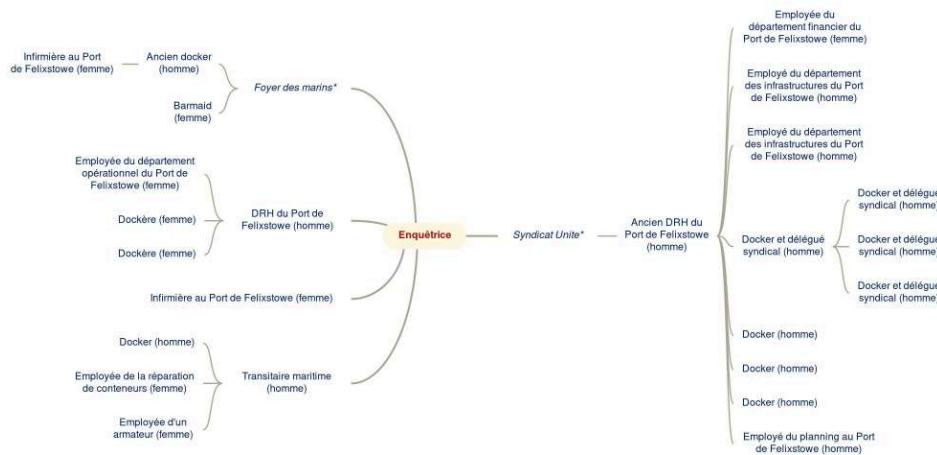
Infirmière au Port de Felixstowe (femme)

Ancien docker (homme)

Barmaid (femme)

Foyer des marins*

Employée du département opérationnel du Port de Felixstowe (femme)

Dockère (femme)

Dockère (femme)

DRH du Port de Felixstowe (homme)

Infirmière au Port de Felixstowe (femme)

Docker (homme)

Employée de la réparation de conteneurs (femme)

Employée d'un armateur (femme)

Transitaire maritime (homme)

Enquêtrice

Syndicat Unite*

Ancien DRH du Port de Felixstowe (homme)

Employée du département financier du Port de Felixstowe (femme)

Employé du département des infrastructures du Port de Felixstowe (homme)

Employé du département des infrastructures du Port de Felixstowe (homme)

Docker et délégué syndical (homme)

Docker et délégué syndical (homme)

Docker et délégué syndical (homme)

Docker et délégué syndical (homme)

Docker (homme)

Docker (homme)

Docker (homme)

Employé du planning au Port de Felixstowe (homme)